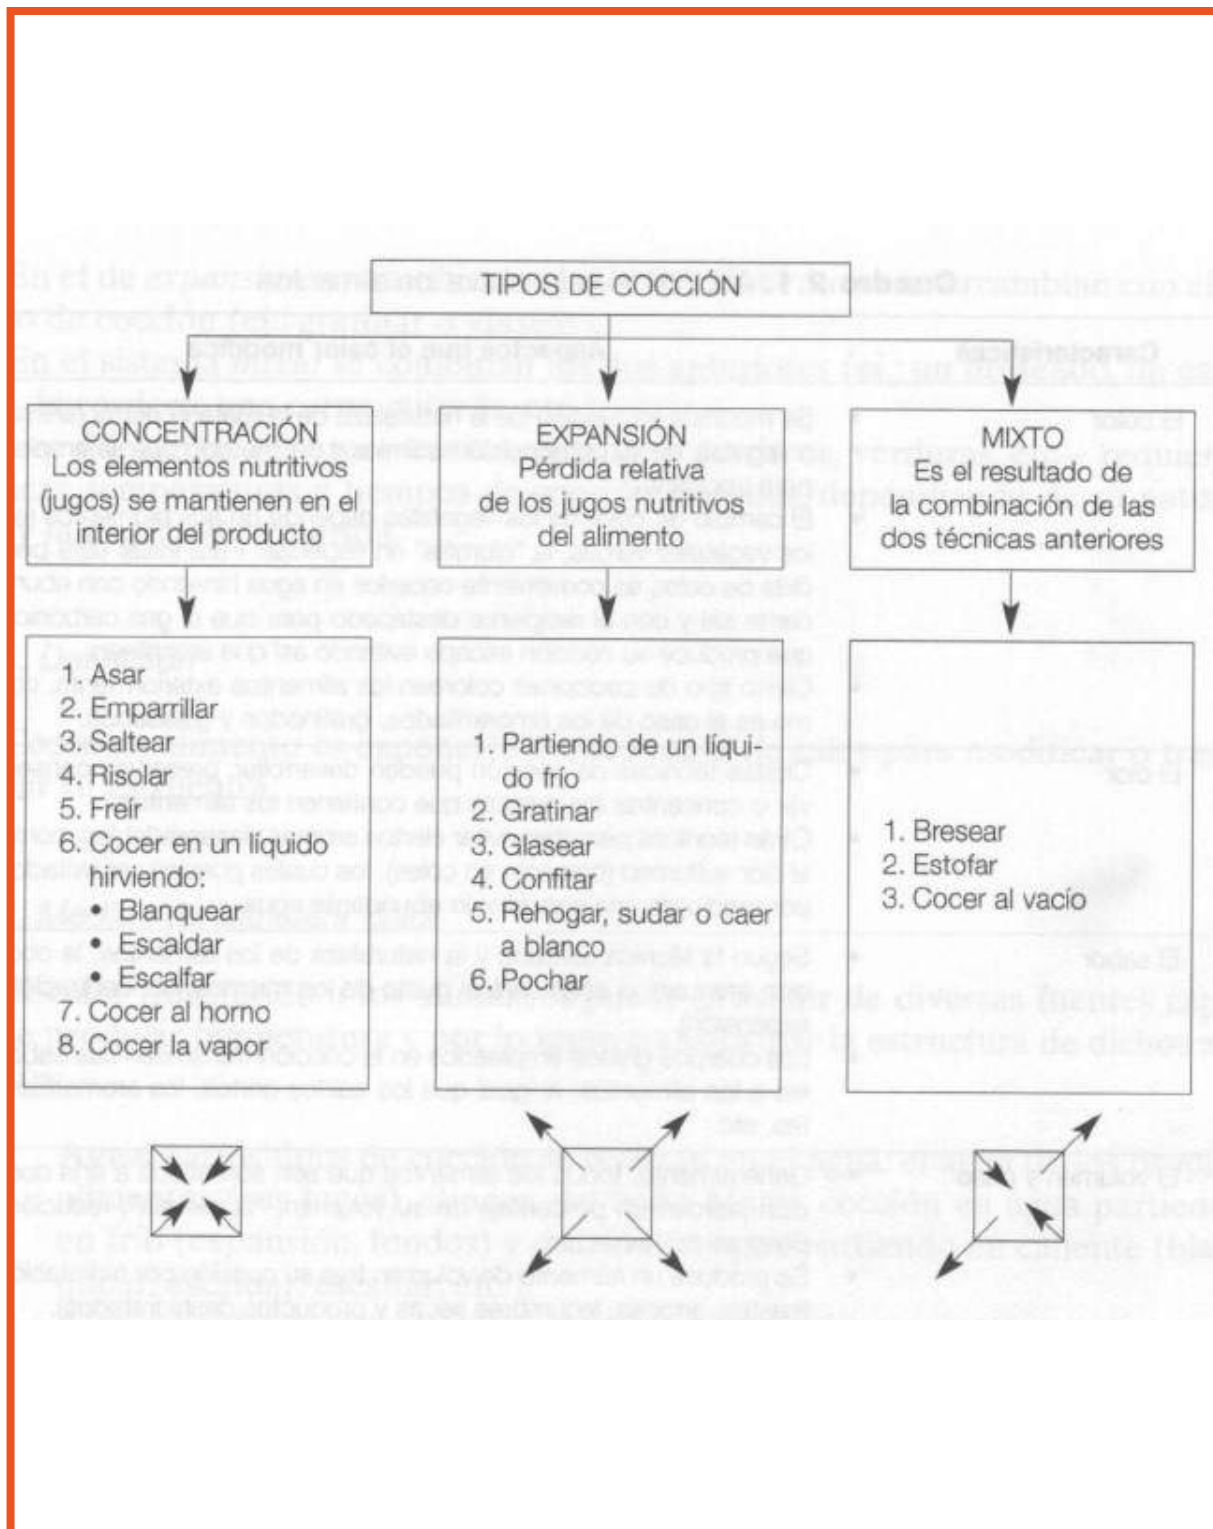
TIPOS DE COCCIÓN

CONCENTRACIÓN
Los elementos nutritivos (jugos) se mantienen en el interior del producto

EXPANSIÓN
Pérdida relativa de los jugos nutritivos del alimento

MIXTO
Es el resultado de la combinación de las dos técnicas anteriores

1. Asar
2. Emparrillar
3. Saltear
4. Risolar
5. Freír
6. Cocer en un líquido hirviendo:
• Blanquear
• Escaldar
• Escalfar
7. Cocer al horno
8. Cocer la vapor

1. Partiendo de un líquido frío
2. Gratinar
3. Glasear
4. Confitar
5. Rehogar, sudar o caer a blanco
6. Pochar

1. Bresear
2. Estofar
3. Cocer al vacío